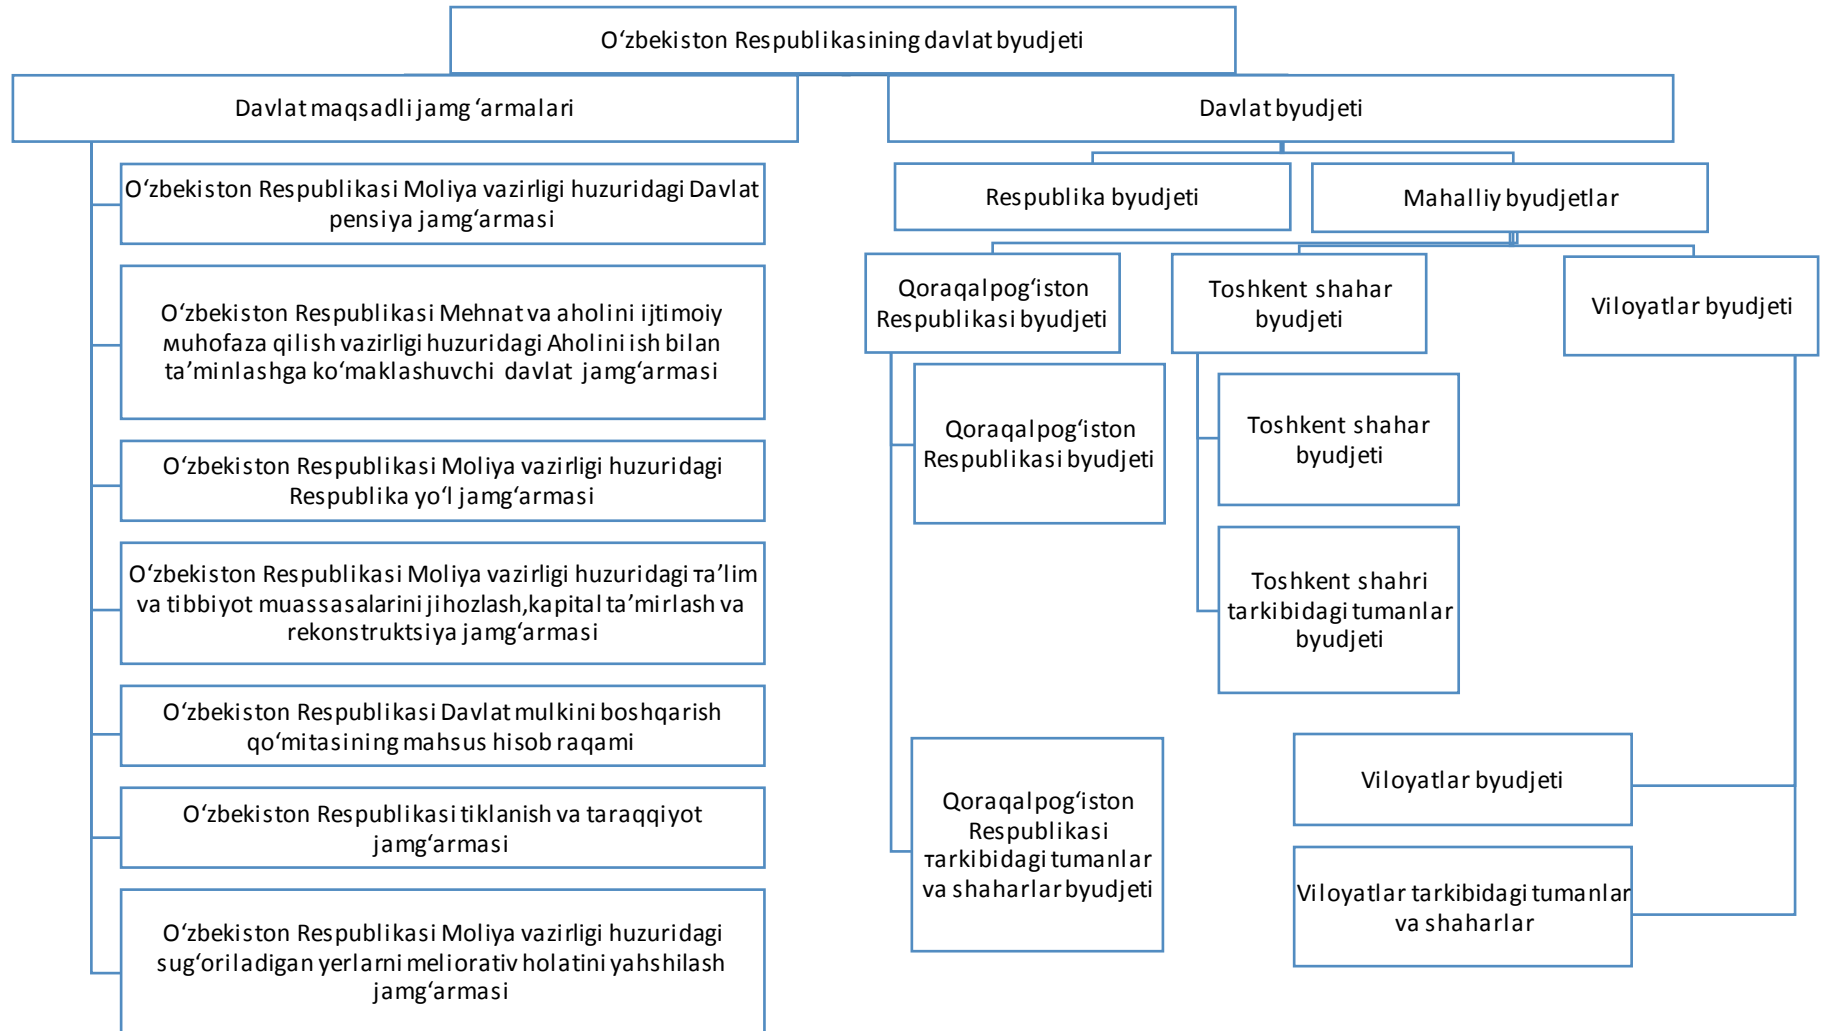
O‘zbekiston Respublikasining davlat byudjeti

Davlat maqsadli jamg ‘armalari

Davlat byudjeti

O‘zbekiston Respublikasi Moliya vazirligi huzuridagi Davlat pensiya jamg‘armasi

O‘zbekiston Respublikasi Mehnat va aholini ijtimoiy мuhofaza qilish vazirligi huzuridagi Aholini ish bilan ta’minlashga ko‘maklashuvchi davlat jamg‘armasi

O‘zbekiston Respublikasi Moliya vazirligi huzuridagi Respublika yo‘l jamg‘armasi

O‘zbekiston Respublikasi Moliya vazirligi huzuridagi тa’lim va tibbiyot muassasalarini jihozlash,kapital ta’mirlash va rekonstruktsiya jamg‘armasi

O‘zbekiston Respublikasi Davlat mulkini boshqarish qo‘mitasining mahsus hisob raqami

O‘zbekiston Respublikasi tiklanish va taraqqiyot jamg‘armasi

O‘zbekiston Respublikasi Moliya vazirligi huzuridagi sug‘oriladigan yerlarni meliorativ holatini yahshilash jamg‘armasi

Respublika byudjeti

Mahalliy byudjetlar

Qoraqalpog‘iston Respublikasi byudjeti

Toshkent shahar byudjeti

Viloyatlar byudjeti

Qoraqalpog‘iston Respublikasi byudjeti

Toshkent shahar byudjeti

Toshkent shahri tarkibidagi tumanlar byudjeti

Qoraqalpog‘iston Respublikasi тarkibidagi tumanlar va shaharlar byudjeti

Viloyatlar byudjeti

Viloyatlar tarkibidagi tumanlar va shaharlar